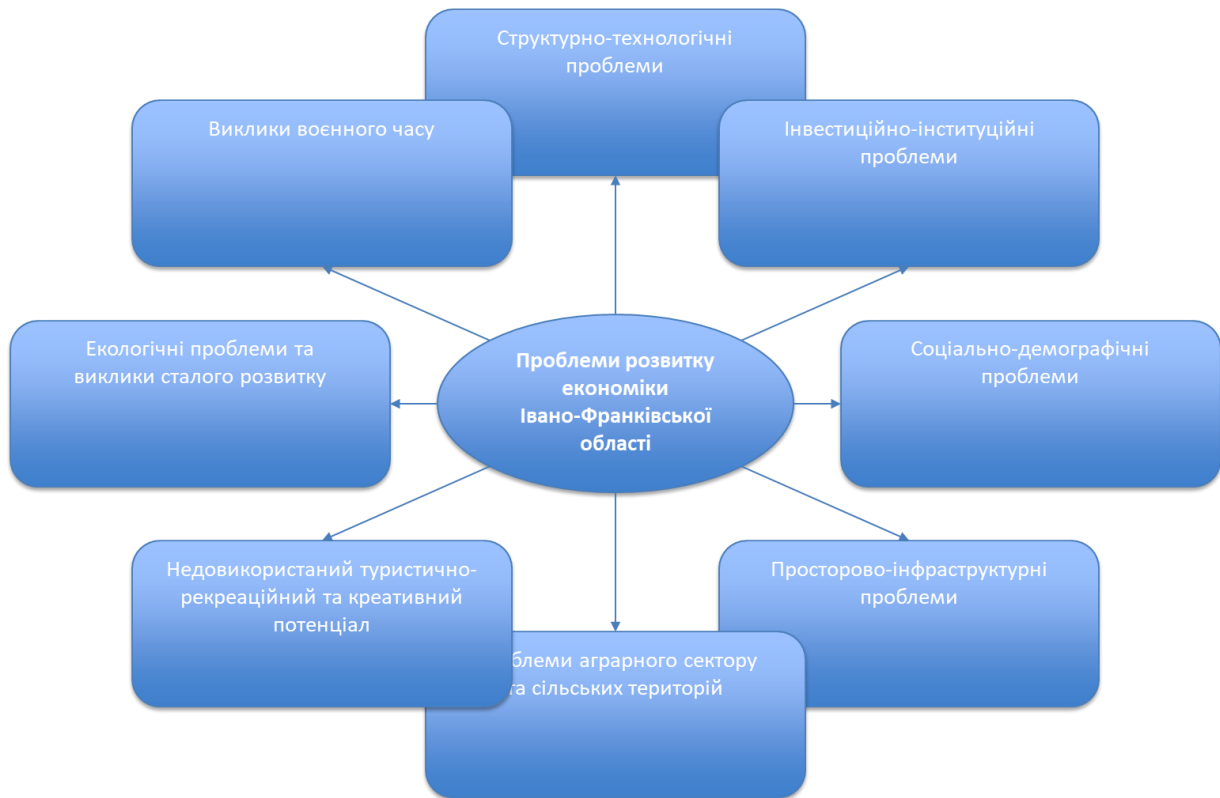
Структурно-технологічні проблеми

Виклики воєнного часу

Інвестиційно-інституційні проблеми

Екологічні проблеми та виклики сталого розвитку

Проблеми розвитку економіки Івано-Франківської області

Соціально-демографічні проблеми

Недовикористаний туристично-рекреаційний та креативний потенціал

Просторово-інфраструктурні проблеми

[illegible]блеми аграрного сектору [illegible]та сільських територій